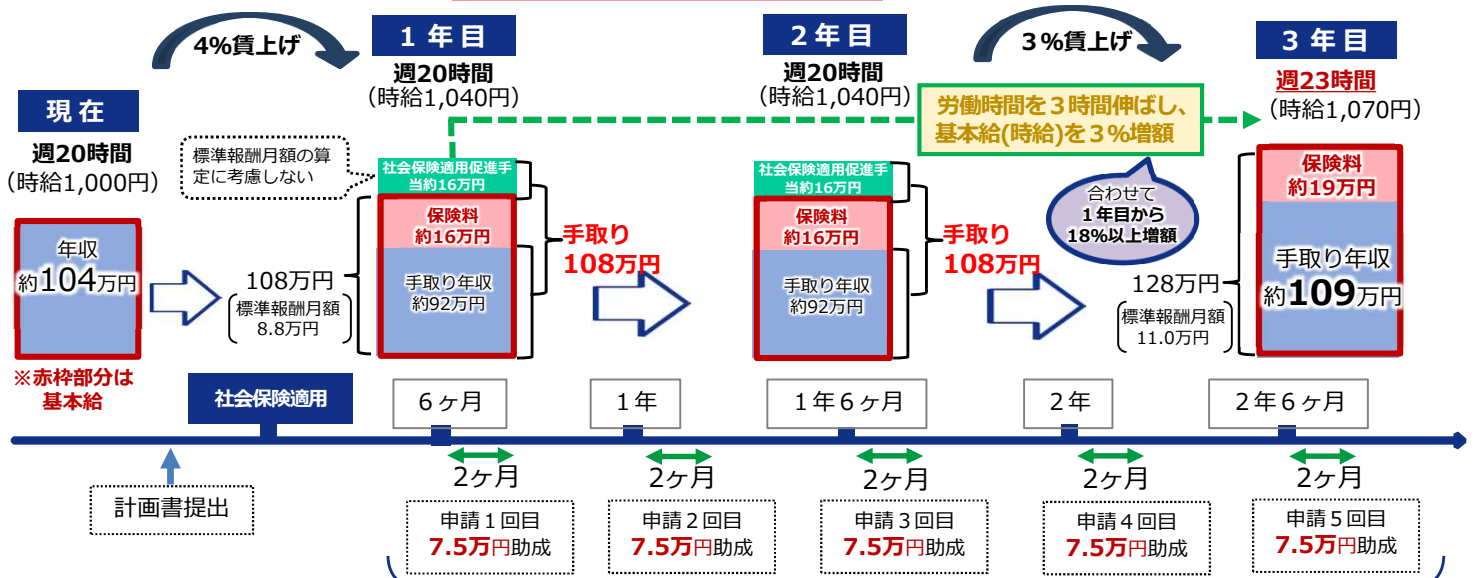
4%賃上げ

1年目

週20時間
(時給1,040円)

2年目

週20時間
(時給1,040円)

3%賃上げ

3年目

週23時間
(時給1,070円)

現在

週20時間
(時給1,000円)

標準報酬月額の算定に考慮しない

労働時間を3時間伸ばし、基本給(時給)を3%増額

年収
約104万円

※赤枠部分は基本給

108万円
標準報酬月額
8.8万円

社会保険適用促進手当約16万円

保険料
約16万円

手取り年収
約92万円

手取り
108万円

社会保険適用促進手当約16万円

保険料
約16万円

手取り年収
約92万円

手取り
108万円

合わせて
1年目から
18%以上増額

128万円
標準報酬月額
11.0万円

保険料
約19万円

手取り年収
約109万円

社会保険適用

6ヶ月

1年

1年6ヶ月

2年

2年6ヶ月

計画書提出

2ヶ月

2ヶ月

2ヶ月

2ヶ月

2ヶ月

申請1回目
7.5万円助成

申請2回目
7.5万円助成

申請3回目
7.5万円助成

申請4回目
7.5万円助成

申請5回目
7.5万円助成